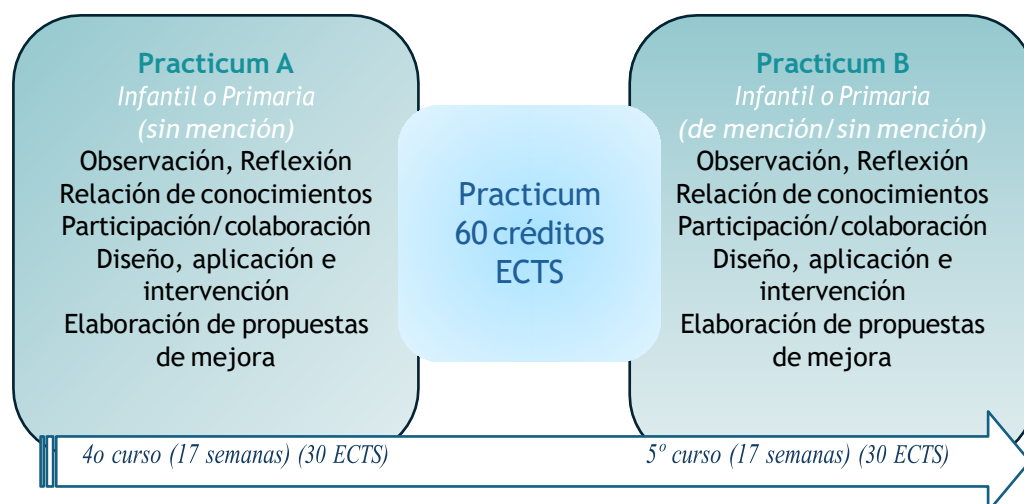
Practicum A
Infantil o Primaria
(sin mención)
Observación, Reflexión
Relación de conocimientos
Participación/colaboración
Diseño, aplicación e intervención
Elaboración de propuestas de mejora

Practicum
60 créditos
ECTS

Practicum B
Infantil o Primaria
(de mención/sin mención)
Observación, Reflexión
Relación de conocimientos
Participación/colaboración
Diseño, aplicación e intervención
Elaboración de propuestas de mejora

4o curso (17 semanas) (30 ECTS)

5º curso (17 semanas) (30 ECTS)